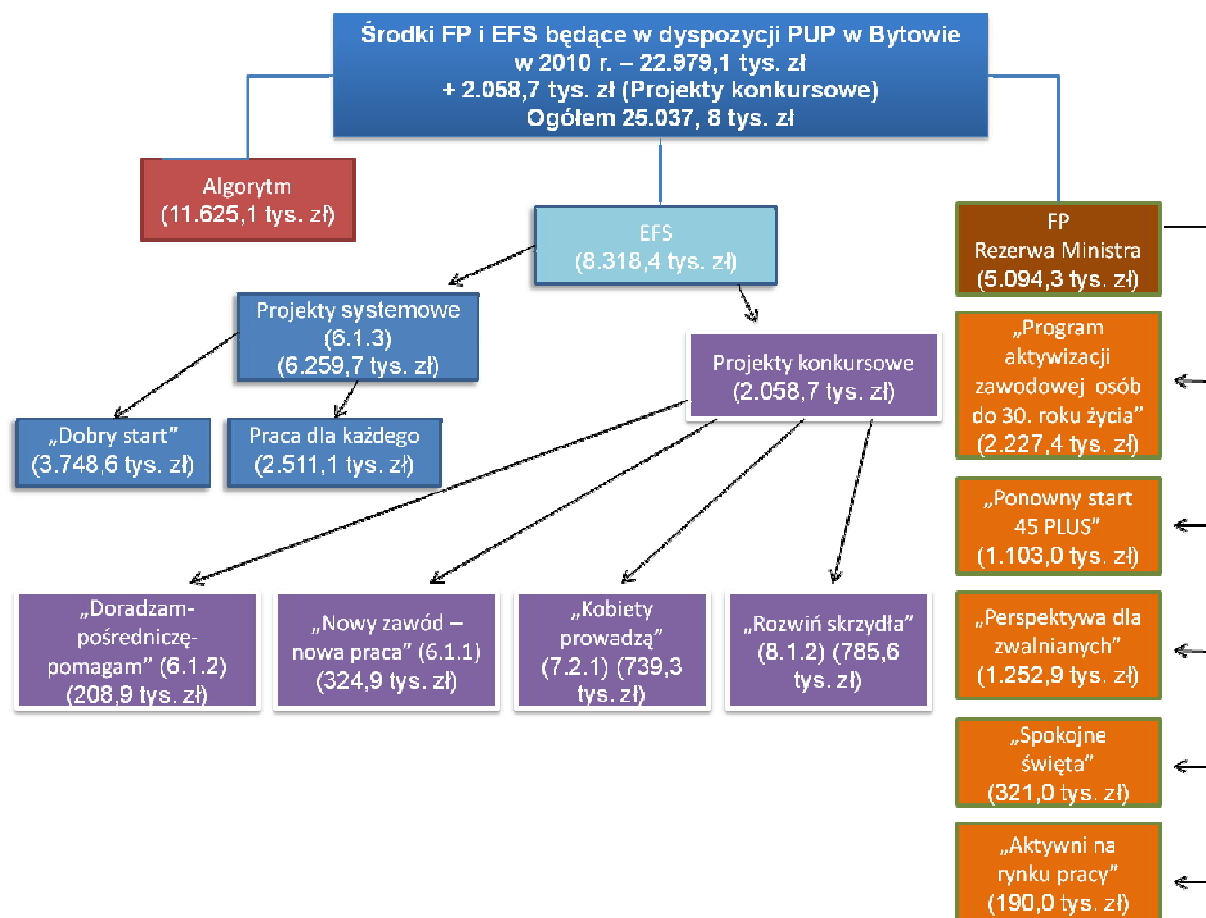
Środki FP i EFS będące w dyspozycji PUP w Bytowie w 2010 r. – 22.979,1 tys. zł + 2.058,7 tys. zł (Projekty konkursowe) Ogółem 25.037, 8 tys. zł

Algorytm (11.625,1 tys. zł)

EFS (8.318,4 tys. zł)

FP Rezerwa Ministra (5.094,3 tys. zł)

Projekty systemowe (6.1.3) (6.259,7 tys. zł)

Projekty konkursowe (2.058,7 tys. zł)

„Dobry start" (3.748,6 tys. zł)

Praca dla każdego (2.511,1 tys. zł)

„Program aktywizacji zawodowej osób do 30. roku życia" (2.227,4 tys. zł)

„Ponowny start 45 PLUS" (1.103,0 tys. zł)

„Doradzam-pośredniczę-pomagam" (6.1.2) (208,9 tys. zł)

„Nowy zawód – nowa praca" (6.1.1) (324,9 tys. zł)

„Kobiety prowadzą" (7.2.1) (739,3 tys. zł)

„Rozwiń skrzydła" (8.1.2) (785,6 tys. zł)

„Perspektywa dla zwalnianych" (1.252,9 tys. zł)

„Spokojne święta" (321,0 tys. zł)

„Aktywni na rynku pracy" (190,0 tys. zł)